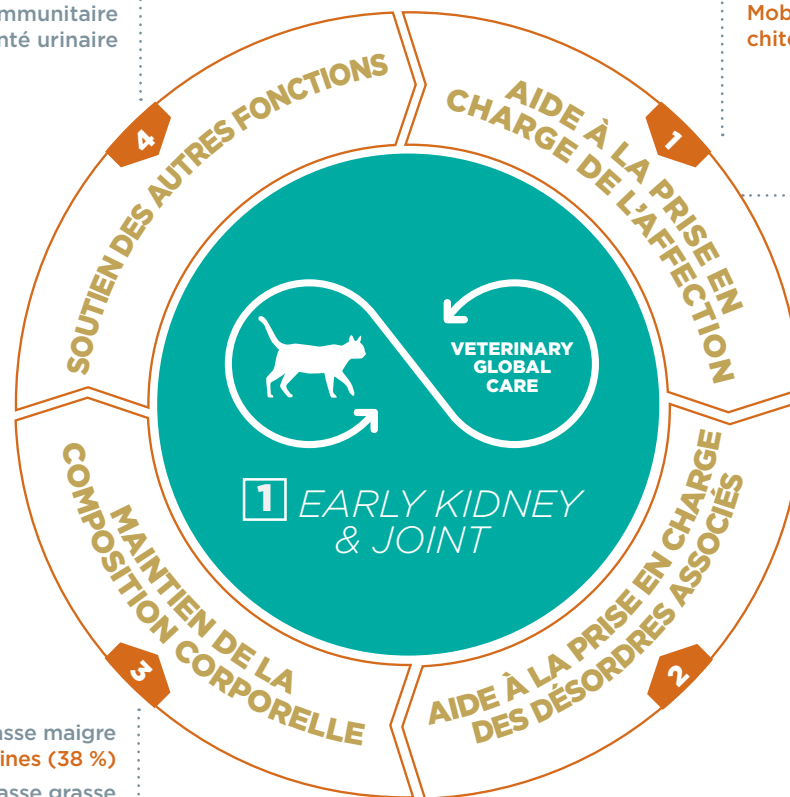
mmunitaire
nté urinaire

Mob
chit

4
SOUTIEN DES AUTRES FONCTIONS

1
AIDE À LA PRISE EN CHARGE DE L'AFFECTION

VETERINARY GLOBAL CARE

1 EARLY KIDNEY & JOINT

3
MAINTIEN DE LA COMPOSITION CORPORELLE

2
AIDE À LA PRISE EN CHARGE DES DÉSORDRES ASSOCIÉS

asse maigre
ines (38 %)
asse grasse